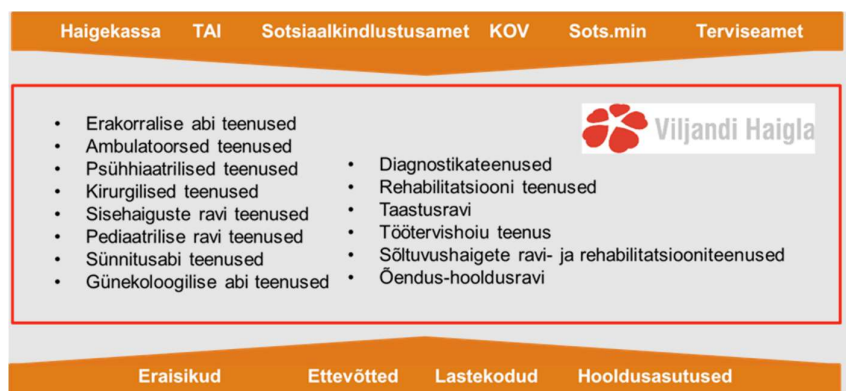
Haigekassa TAI Sotsiaalkindlustusamet KOV Sots.min Terviseamet

Viljandi Haigla

- Erakorralise abi teenused
- Ambulatoorsed teenused
- Psühhiaatrilised teenused
- Kirurgilised teenused
- Sisehaiguste ravi teenused
- Pediaatrilise ravi teenused
- Sünnitusabi teenused
- Günekoloogilise abi teenused

- Diagnostikateenused
- Rehabilitatsiooni teenused
- Taastusravi
- Töötervishoiu teenus
- Sõltuvushaigete ravi- ja rehabilitatsiooniteenused
- Õendus-hooldusravi

Eraisikud Ettevõtted Lastekodud Hooldusasutused